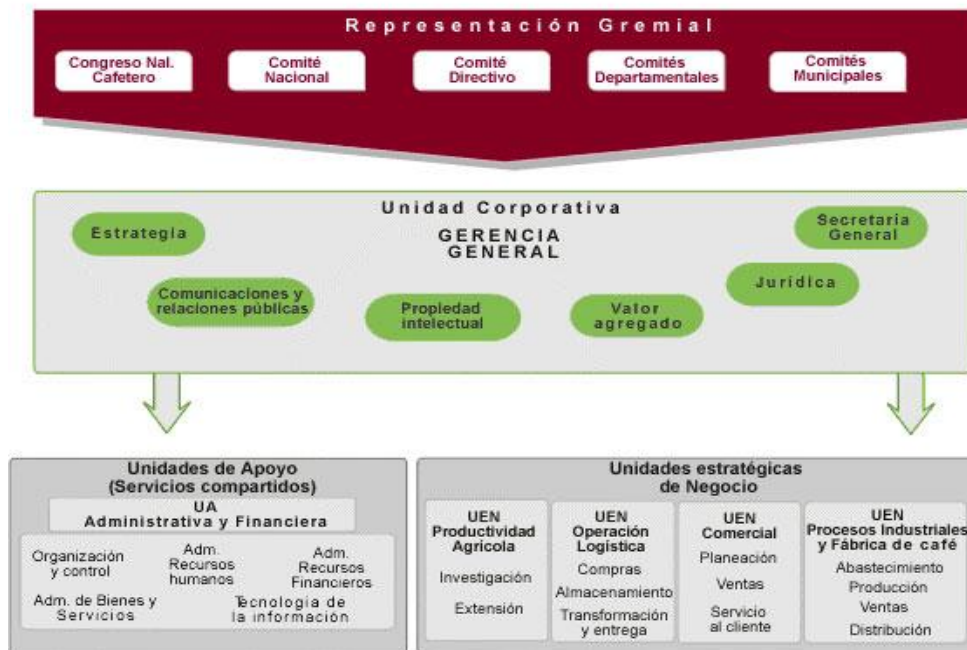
Representación Gremial

Congreso Nal. Cafetero

Comité Nacional

Comité Directivo

Comités Departamentales

Comités Municipales

Unidad Corporativa

Estrategia

GERENCIA GENERAL

Secretaria General

Jurídica

Comunicaciones y relaciones públicas

Propiedad intelectual

Valor agregado

Unidades de Apoyo (Servicios compartidos)

UA Administrativa y Financiera

Organización y control

Adm. Recursos humanos

Adm. Recursos Financieros

Adm. de Bienes y Servicios

Tecnología de la información

Unidades estratégicas de Negocio

UEN Productividad Agrícola

Investigación

Extensión

UEN Operación Logística

Compras

Almacenamiento

Transformación y entrega

UEN Comercial

Planeación

Ventas

Servicio al cliente

UEN Procesos Industriales y Fábrica de café

Abastecimiento

Producción

Ventas

Distribución